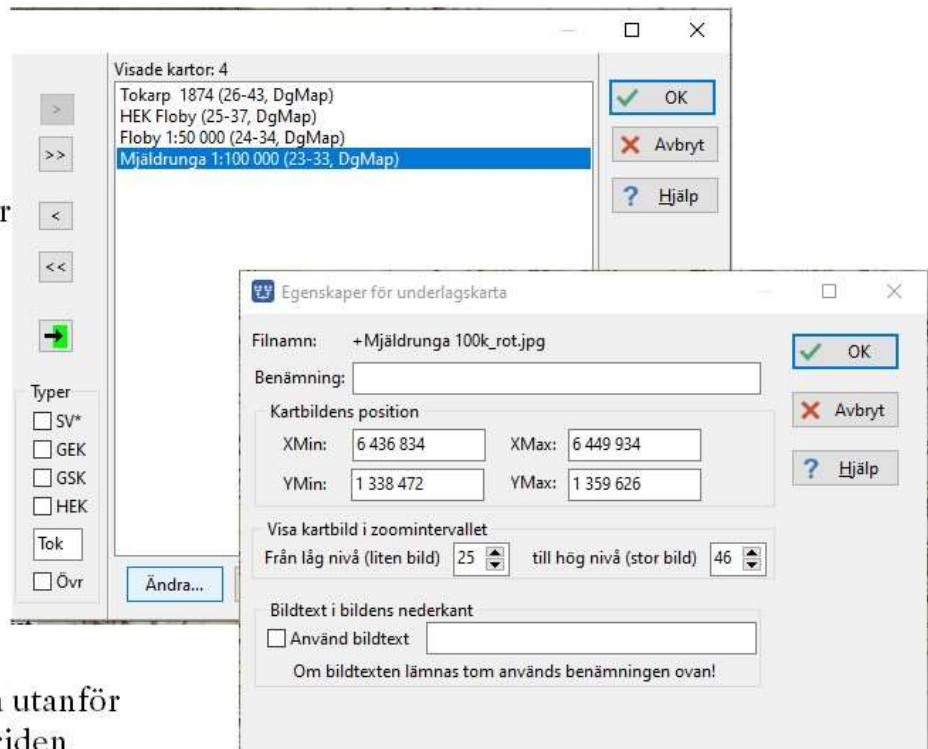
Visade kartor: 4

Tokarp 1874 (26-43, DgMap)
HEK Floby (25-37, DgMap)
Floby 1:50 000 (24-34, DgMap)
Mjäldrunga 1:100 000 (23-33, DgMap)

OK
Avbryt
Hjälp

>
>>
<
<<

r

Typer
SV*
GEK
GSK
HEK
Tok
Övr

Ändra...

Egenskaper för underlagskarta

Filnamn: +Mjäldrunga 100k_rot.jpg
Benämning:

Kartbildens position
XMin: 6 436 834 XMax: 6 449 934
YMin: 1 338 472 YMax: 1 359 626

Visa kartbild i zoomintervallet
Från låg nivå (liten bild) 25 till hög nivå (stor bild) 46

Bildtext i bildens nederkant
Använd bildtext
Om bildtexten lämnas tom används benämningen ovan!

OK
Avbryt
Hjälp

utanför
iden